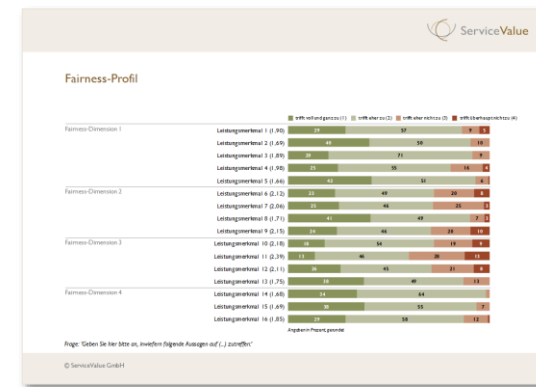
ServiceValue

Fairness-Profil

trifft voll und ganz zu (1) trifft eher zu (2) trifft eher nicht zu (3) trifft überhaupt nicht zu (4)

| | | | | | |
|---|---|---|---|---|---|
| Fairness-Dimension 1 | Leistungsmerkmal 1 (1,90) | 29 | 57 | 9 | 5 |
| | Leistungsmerkmal 2 (1,69) | 40 | 50 | 10 | |
| | Leistungsmerkmal 3 (1,89) | 20 | 71 | 9 | |
| | Leistungsmerkmal 4 (1,98) | 25 | 55 | 16 | 4 |
| | Leistungsmerkmal 5 (1,66) | 42 | 51 | 6 | |
| Fairness-Dimension 2 | Leistungsmerkmal 6 (2,12) | 22 | 49 | 20 | 8 |
| | Leistungsmerkmal 7 (2,06) | 25 | 46 | 25 | 3 |
| | Leistungsmerkmal 8 (1,71) | 41 | 49 | 7 | 3 |
| | Leistungsmerkmal 9 (2,15) | 24 | 46 | 20 | 10 |
| Fairness-Dimension 3 | Leistungsmerkmal 10 (2,18) | 18 | 54 | 19 | 9 |
| | Leistungsmerkmal 11 (2,39) | 13 | 46 | 30 | 12 |
| | Leistungsmerkmal 12 (2,11) | 26 | 45 | 21 | 8 |
| | Leistungsmerkmal 13 (1,75) | 38 | 49 | 13 | |
| Fairness-Dimension 4 | Leistungsmerkmal 14 (1,68) | 34 | 64 | | |
| | Leistungsmerkmal 15 (1,69) | 38 | 55 | 7 | |
| | Leistungsmerkmal 16 (1,85) | 29 | 58 | 12 | |

Angaben in Prozent, gerundet

Frage: 'Geben Sie hier bitte an, inwiefern folgende Aussagen auf (...) zutreffen.'

© ServiceValue GmbH